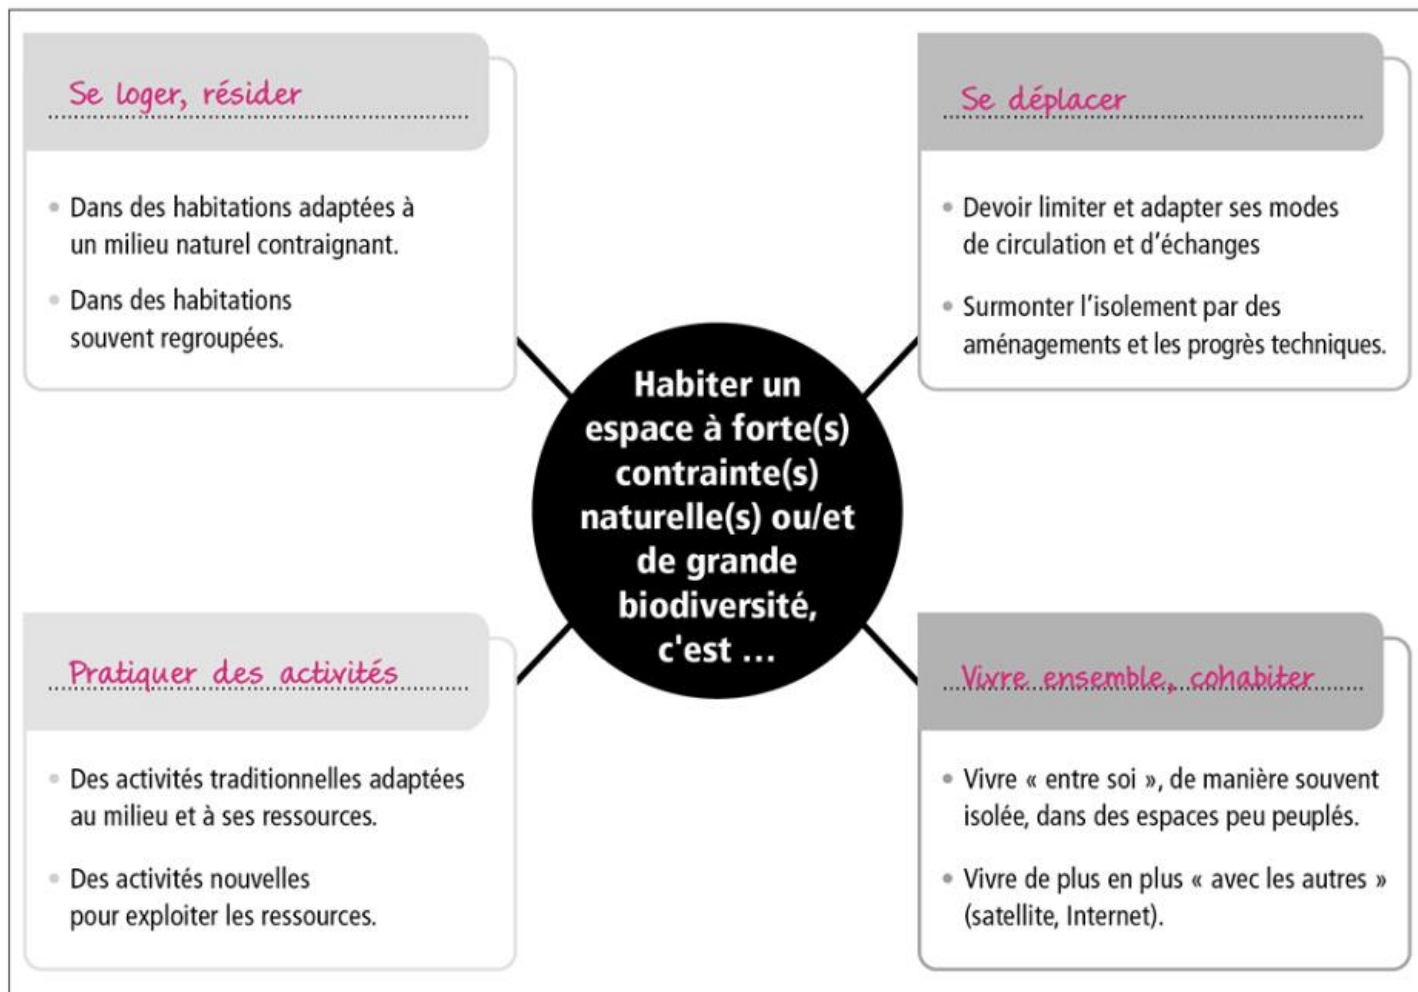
Se loger, résider

• Dans des habitations adaptées à un milieu naturel contraignant.

• Dans des habitations souvent regroupées.

Se déplacer

• Devoir limiter et adapter ses modes de circulation et d'échanges

• Surmonter l'isolement par des aménagements et les progrès techniques.

Habiter un espace à forte(s) contrainte(s) naturelle(s) ou/et de grande biodiversité, c'est ...

Pratiquer des activités

• Des activités traditionnelles adaptées au milieu et à ses ressources.

• Des activités nouvelles pour exploiter les ressources.

Vivre ensemble, cohabiter

• Vivre « entre soi », de manière souvent isolée, dans des espaces peu peuplés.

• Vivre de plus en plus « avec les autres » (satellite, Internet).